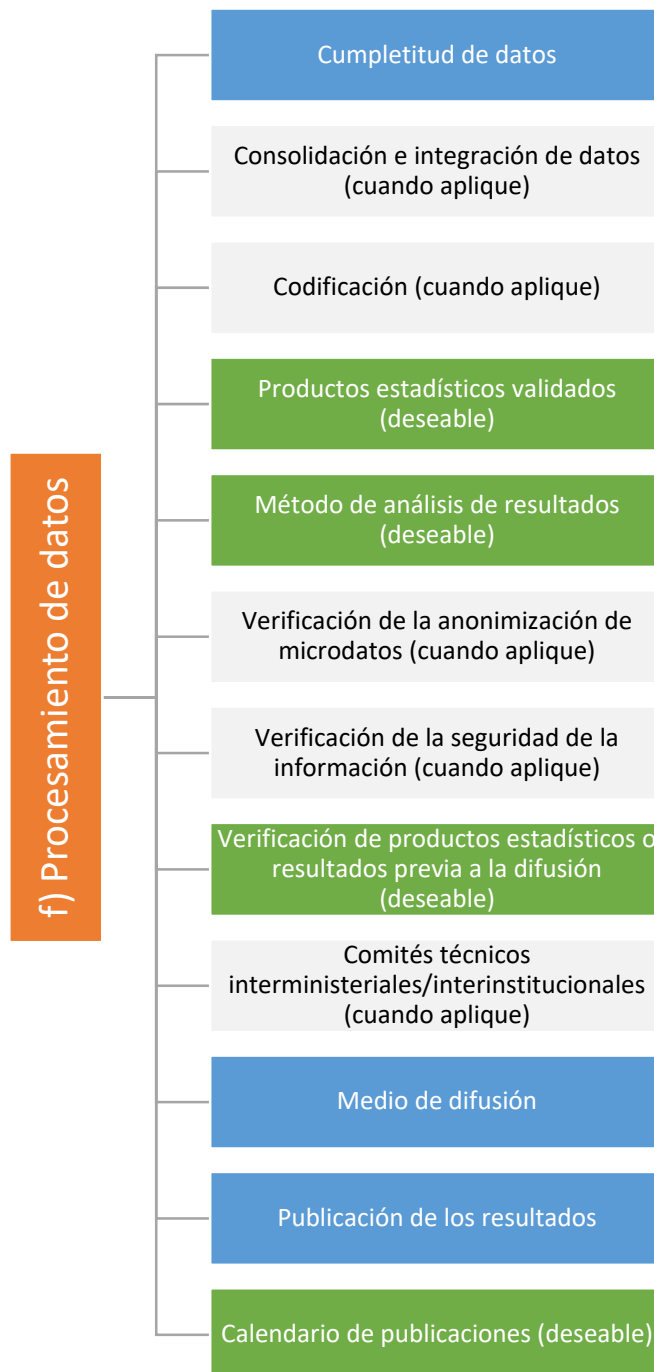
f) Procesamiento de datos

Cumpletitud de datos

Consolidación e integración de datos (cuando aplique)

Codificación (cuando aplique)

Productos estadísticos validados (deseable)

Método de análisis de resultados (deseable)

Verificación de la anonimización de microdatos (cuando aplique)

Verificación de la seguridad de la información (cuando aplique)

Verificación de productos estadísticos o resultados previa a la difusión (deseable)

Comités técnicos interministeriales/interinstitucionales (cuando aplique)

Medio de difusión

Publicación de los resultados

Calendario de publicaciones (deseable)